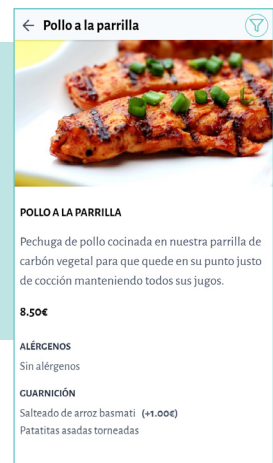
← Pollo a la parrilla

POLLO A LA PARRILLA

Pechuga de pollo cocinada en nuestra parrilla de carbón vegetal para que quede en su punto justo de cocción manteniendo todos sus jugos.

8.50€

ALÉRGENOS
Sin alérgenos

GUARNICIÓN
Salteado de arroz basmati (+1.00€)
Patatitas asadas torneadas